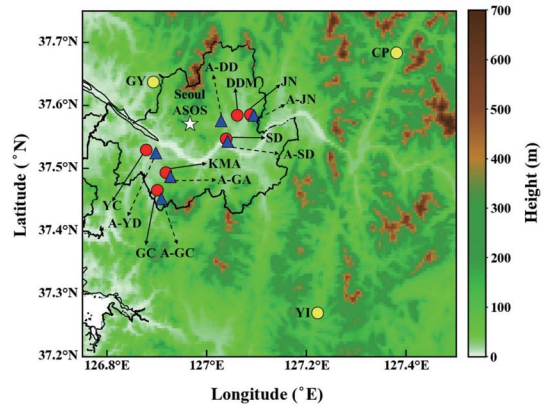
37.7°N
37.6°N
37.5°N
37.4°N
37.3°N
37.2°N
Latitude (°N)
126.8°E
126.9°E
127°E
127.1°E
127.2°E
127.4°E
Longitude (°E)
GY
A-DD
DDM
JN
A-JN
Seoul ASOS
SD
A-SD
KMA
A-GA
YC
A-YD
GC
A-GC
CP
YI
700
600
500
400
300
200
100
0
Height (m)